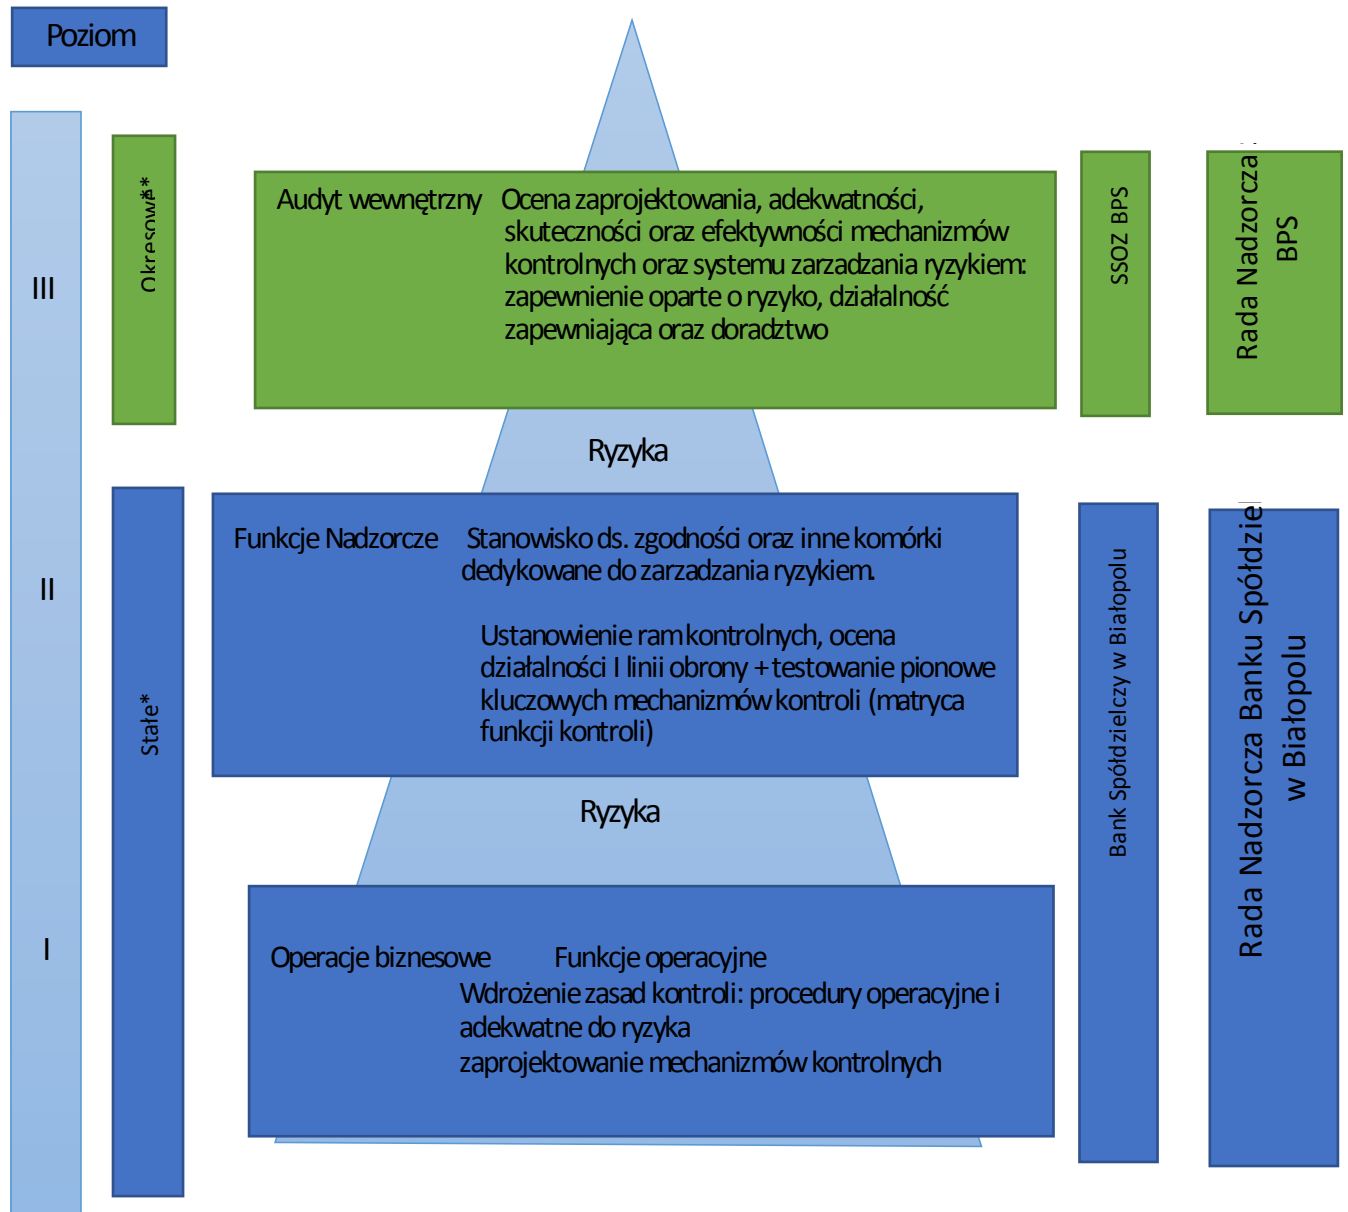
Poziom

III

Okresowe**

Audyt wewnętrzny Ocena zaprojektowania, adekwatności, skuteczności oraz efektywności mechanizmów kontrolnych oraz systemu zarzadzania ryzykiem: zapewnienie oparte o ryzyko, działalność zapewniająca oraz doradztwo

SSOZ BPS

Rada Nadzorcza BPS

Ryzyka

II

Stałe*

Funkcje Nadzorcze Stanowisko ds. zgodności oraz inne komórki dedykowane do zarzadzania ryzykiem.

Ustanowienie ram kontrolnych, ocena działalności I linii obrony + testowanie pionowe kluczowych mechanizmów kontroli (matryca funkcji kontroli)

Bank Spółdzielczy w Białopolu

Rada Nadzorcza Banku Spółdzie w Białopolu

Ryzyka

I

Operacje biznesowe Funkcje operacyjne
Wdrożenie zasad kontroli: procedury operacyjne i adekwatne do ryzyka
zaprojektowanie mechanizmów kontrolnych